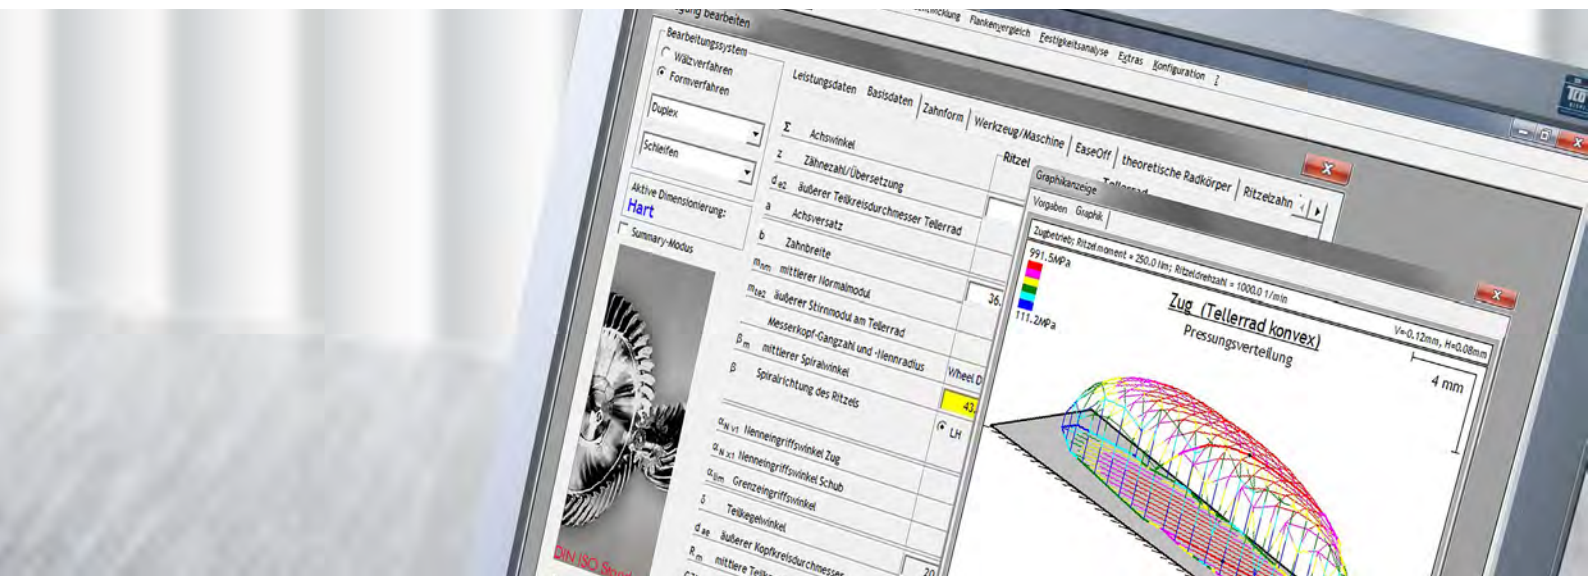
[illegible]ung bearbeiten

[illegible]icklung Flankenvergleich Festigkeitsanalyse Extras Konfiguration ?

Bearbeitungssystem
Wälzverfahren
Formverfahren

Duplex

Schleifen

Aktive Dimensionierung:
Hart

Summary-Modus

Leistungsdaten Basisdaten Zahnform Werkzeug/Maschine EaseOff theoretische Radkörper Ritzelzahn

Σ Achswinkel
z Zähnezahl/Übersetzung
$d_{e2}$ äußerer Teilkreisdurchmesser Tellerrad
a Achsversatz
b Zahnbreite
$m_{nm}$ mittlerer Normalmodul
$m_{te2}$ äußerer Stirnmodul am Tellerrad
Messerkopf-Gangzahl und -Nennradius
$β_m$ mittlerer Spiralwinkel
β Spiralrichtung des Ritzels

$α_{N v1}$ Nenneingriffswinkel Zug
$α_{N x1}$ Nenneingriffswinkel Schub
$α_{lim}$ Grenzeingriffswinkel
δ Teilkegelwinkel
$d_{ae}$ äußerer Kopfkreisdurchmesser
$R_m$ mittlere Teil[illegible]

Ritzel
36.
Wheel D
43.
LH
20

DIN ISO Stand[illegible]

Graphikanzeige
Vorgaben Graphik

Zugbetrieb; Ritzelmoment = 250.0 Nm; Ritzeldrehzahl = 1000.0 1/min
991.5MPa
111.2MPa
Zug (Tellerrad konvex)
Pressungsverteilung
V=0.12mm, H=0.08mm
4 mm